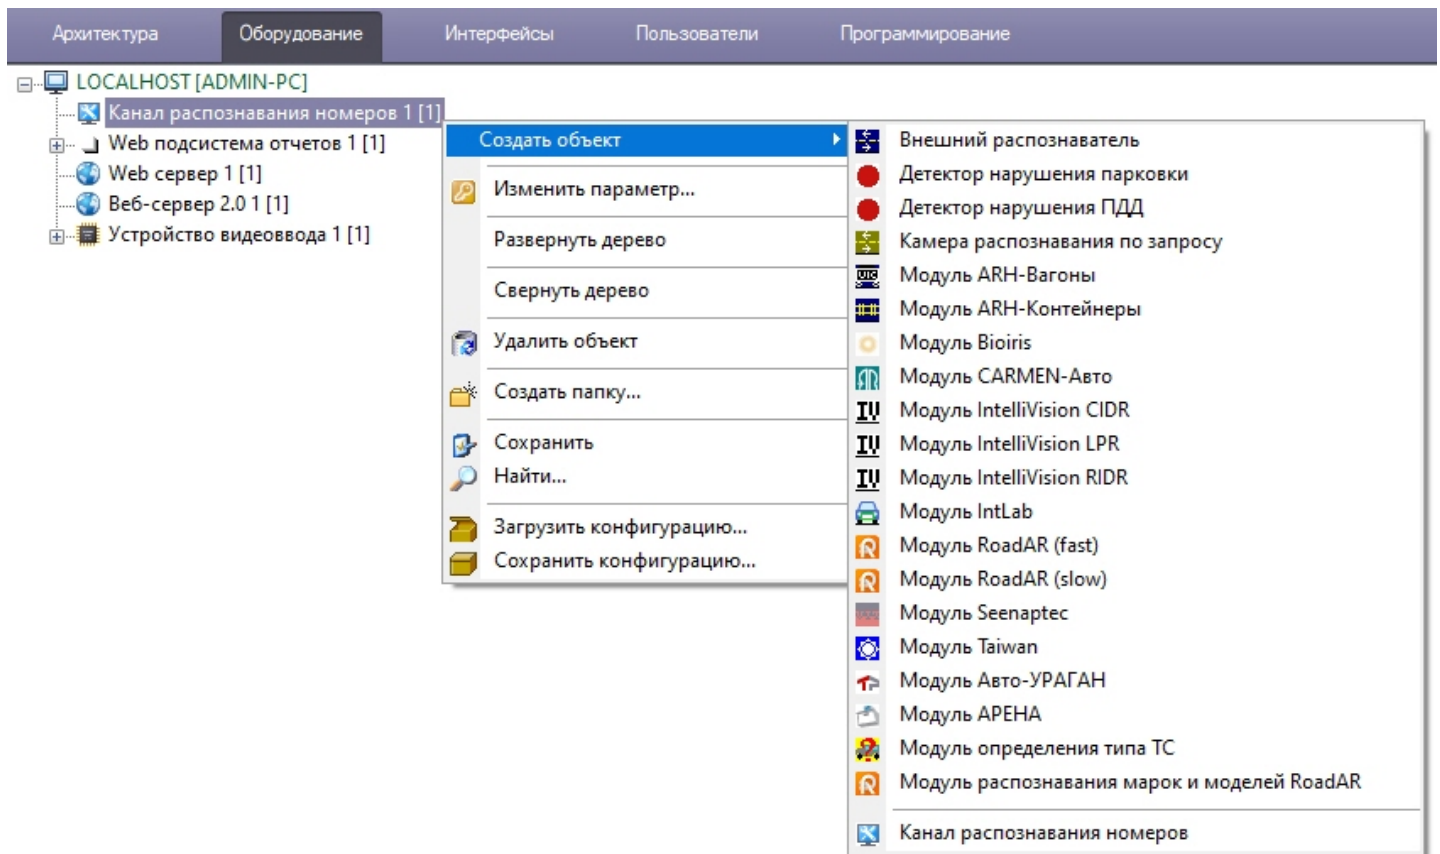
Архитектура Оборудование Интерфейсы Пользователи Программирование

LOCALHOST [ADMIN-PC]
Канал распознавания номеров 1 [1]
Web подсистема отчетов 1 [1]
Web сервер 1 [1]
Веб-сервер 2.0 1 [1]
Устройство видеоввода 1 [1]

Создать объект
Изменить параметр...
Развернуть дерево
Свернуть дерево
Удалить объект
Создать папку...
Сохранить
Найти...
Загрузить конфигурацию...
Сохранить конфигурацию...

Внешний распознаватель
Детектор нарушения парковки
Детектор нарушения ПДД
Камера распознавания по запросу
Модуль ARH-Вагоны
Модуль ARH-Контейнеры
Модуль Bioiris
Модуль CARMEN-Авто
Модуль IntelliVision CIDR
Модуль IntelliVision LPR
Модуль IntelliVision RIDR
Модуль IntLab
Модуль RoadAR (fast)
Модуль RoadAR (slow)
Модуль Seenaptec
Модуль Taiwan
Модуль Авто-УРАГАН
Модуль АРЕНА
Модуль определения типа ТС
Модуль распознавания марок и моделей RoadAR
Канал распознавания номеров